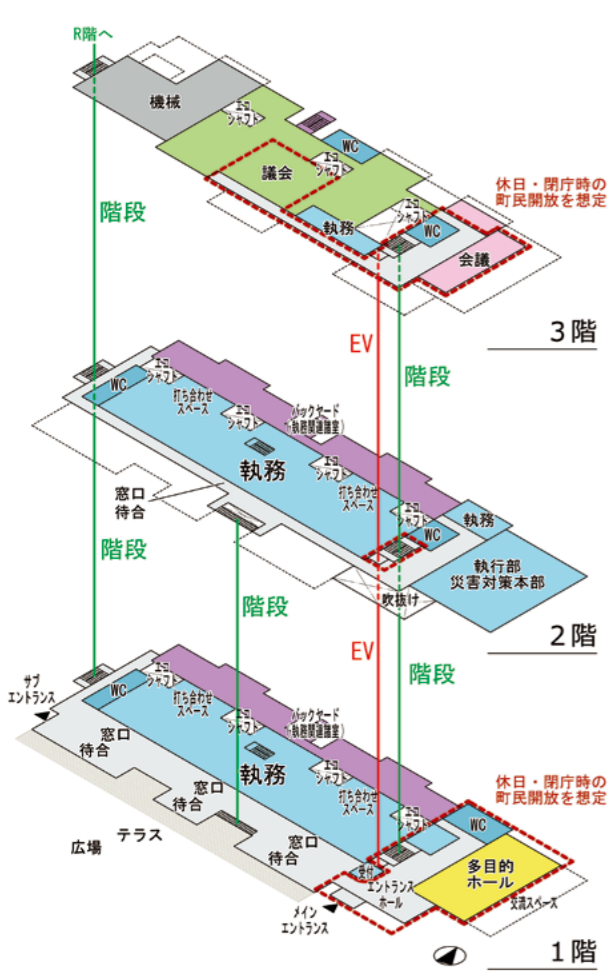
R階へ

機械

エコシャフト

WC

議会

エコシャフト

休日・閉庁時の町民開放を想定

エコシャフト

執務

WC

会議

階段

EV

階段

3階

WC

エコシャフト

打ち合わせスペース

エコシャフト

バックヤード（執務関連諸室）

執務

エコシャフト

打ち合わせスペース

窓口待合

エコシャフト

執務

WC

執行部
災害対策本部

吹抜け

階段

階段

EV

階段

2階

サブエントランス

WC

エコシャフト

打ち合わせスペース

エコシャフト

バックヤード（執務関連諸室）

窓口待合

執務

窓口待合

エコシャフト

打ち合わせスペース

休日・閉庁時の町民開放を想定

WC

広場

テラス

窓口待合

受付

エントランスホール

多目的ホール

交流スペース

メインエントランス

1階